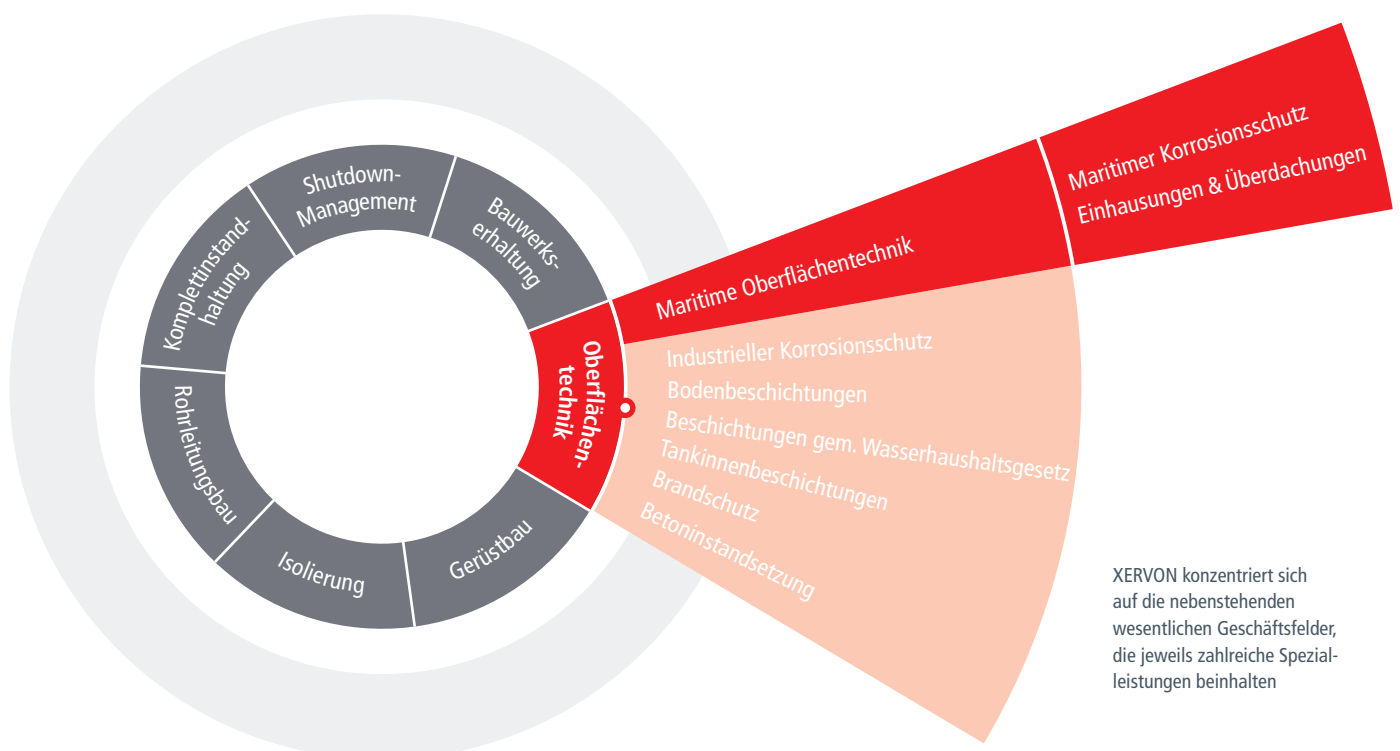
Shutdown-Management

Bauwerks-erhaltung

Komplettinstand-haltung

Rohrleitungsbau

Isolierung

Gerüstbau

Oberflächen-technik

Maritime Oberflächentechnik

Maritimer Korrosionsschutz
Einhausungen & Überdachungen

Industrieller Korrosionsschutz
Bodenbeschichtungen
Beschichtungen gem. Wasserhaushaltsgesetz
Tankinnenbeschichtungen
Brandschutz
Betoninstandsetzung

XERVON konzentriert sich auf die nebenstehenden wesentlichen Geschäftsfelder, die jeweils zahlreiche Spezialleistungen beinhalten